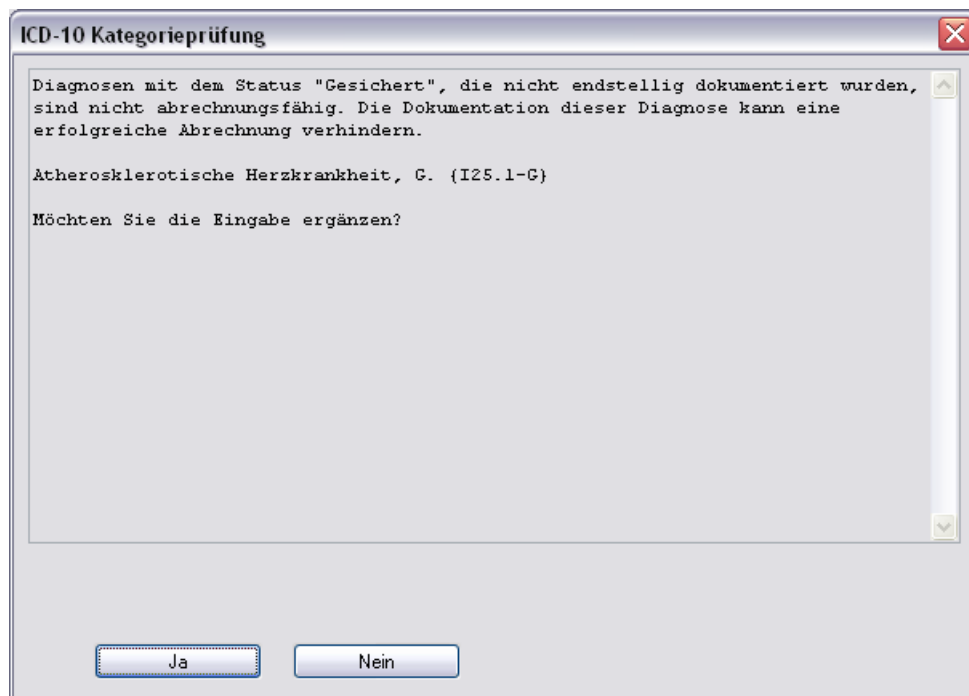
ICD-10 Kategorieprüfung

Diagnosen mit dem Status "Gesichert", die nicht endstellig dokumentiert wurden, sind nicht abrechnungsfähig. Die Dokumentation dieser Diagnose kann eine erfolgreiche Abrechnung verhindern.

Atherosklerotische Herzkrankheit, G. {I25.1-G}

Möchten Sie die Eingabe ergänzen?

Ja

Nein